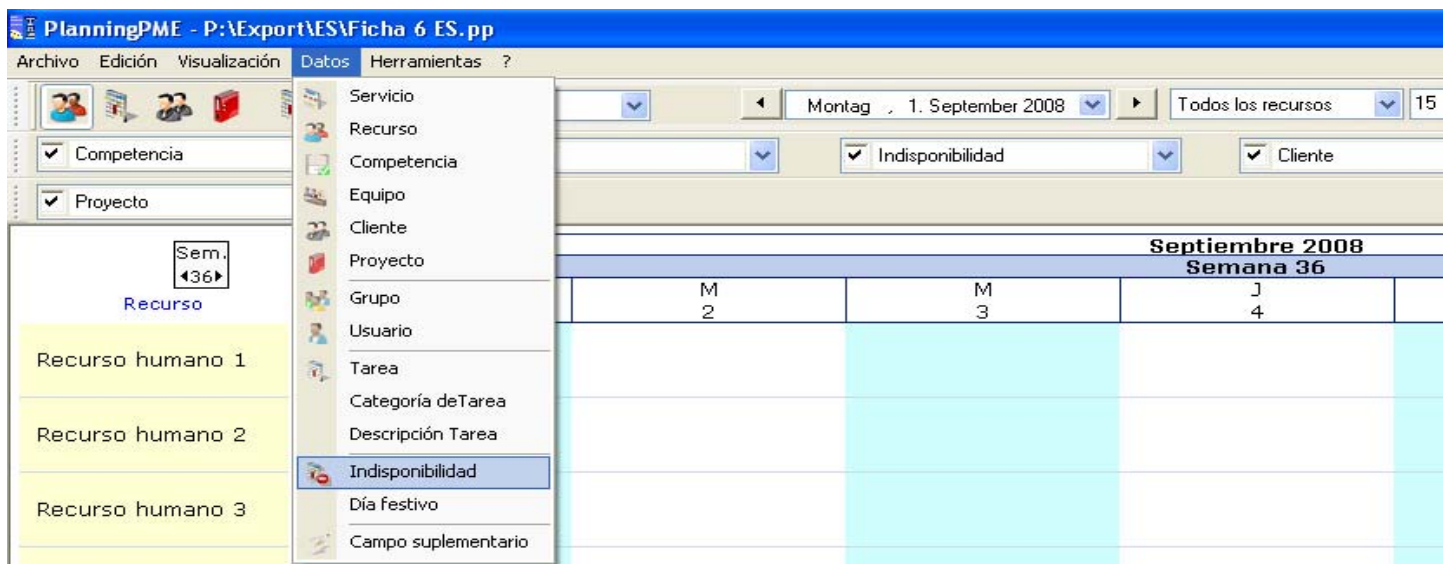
PlanningPME - P:\Export\ES\Ficha 6 ES.pp

Archivo Edición Visualización Datos Herramientas ?

Servicio
Recurso
Competencia
Equipo
Cliente
Proyecto
Grupo
Usuario
Tarea
Categoría deTarea
Descripción Tarea
Indisponibilidad
Día festivo
Campo suplementario

Montag , 1. September 2008 | Todos los recursos | 15

Competencia | Indisponibilidad | Cliente

Proyecto

Sem.
◂36▸
Recurso

Septiembre 2008
Semana 36

| M 2 | M 3 | J 4 |

Recurso humano 1
Recurso humano 2
Recurso humano 3